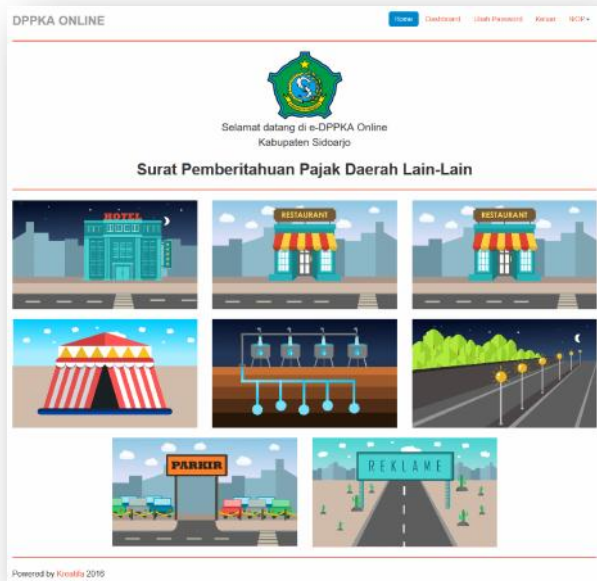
DPPKA ONLINE

Home Dashboard Ubah Password Keluar NOP

Selamat datang di e-DPPKA Online
Kabupaten Sidoarjo

Surat Pemberitahuan Pajak Daerah Lain-Lain

HOTEL

RESTAURANT

RESTAURANT

PARKIR

REKLAME

Powered by Kreatifa 2016